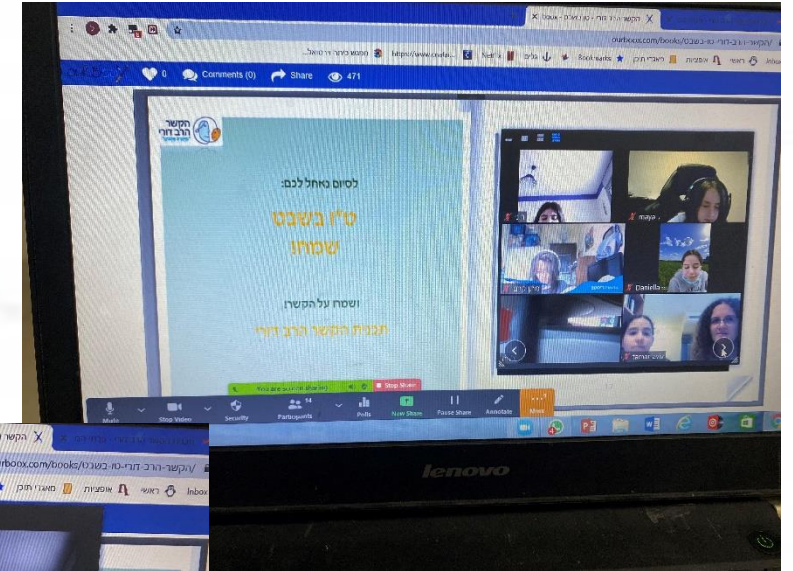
ourboox.com/books/

0 Comments (0) Share 471

הקשר הרב דורי

לסיום נאחל לכם:

ט"ו בשבט שמח!

ושסת על הקשר,

תכנית הקשר הרב דורי

maya

Daniella

Mute Stop Video Security Participants 14 Polls New Share Pause Share Annotate More

Stop Share

lenovo

ourboox.com/books/הקשר-הרב-דורי-טו-בשבט

ראשי אופציות מאגרי תוכן Inbox